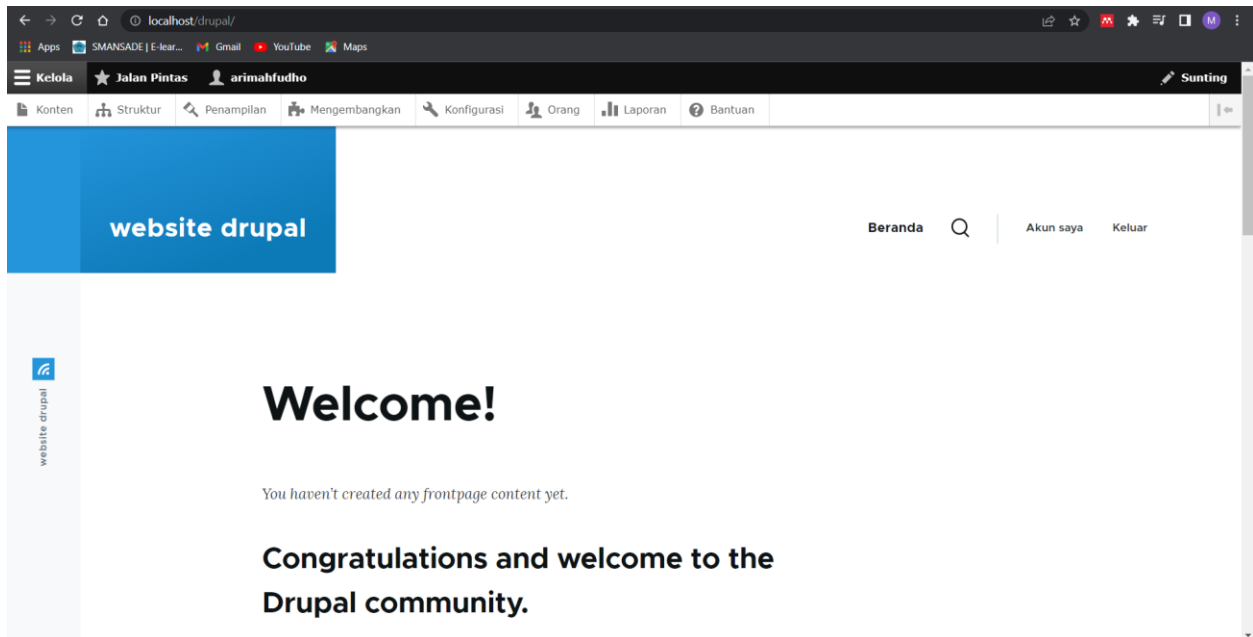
localhost/drupal/

Apps SMANSADE | E-lear... Gmail YouTube Maps

Kelola Jalan Pintas arimahfudho Sunting

Konten Struktur Penampilan Mengembangkan Konfigurasi Orang Laporan Bantuan

website drupal

Beranda Akun saya Keluar

website drupal

Welcome!

You haven't created any frontpage content yet.

Congratulations and welcome to the Drupal community.